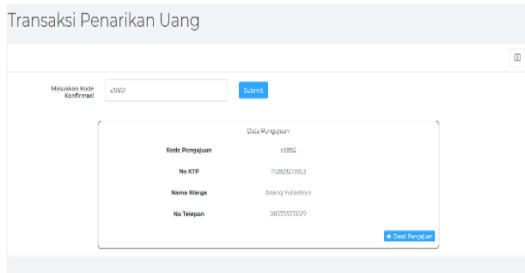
Transaksi Penarikan Uang

Masukkan Kode Konfirmasi

x3892

Submit

Data Pengajuan

| | |
|---|---|
| Kode Pengajuan | x3892 |
| No KTP | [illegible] |
| Nama Warga | Anang Yulianto |
| No Telepon | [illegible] |

Detail Pengajuan